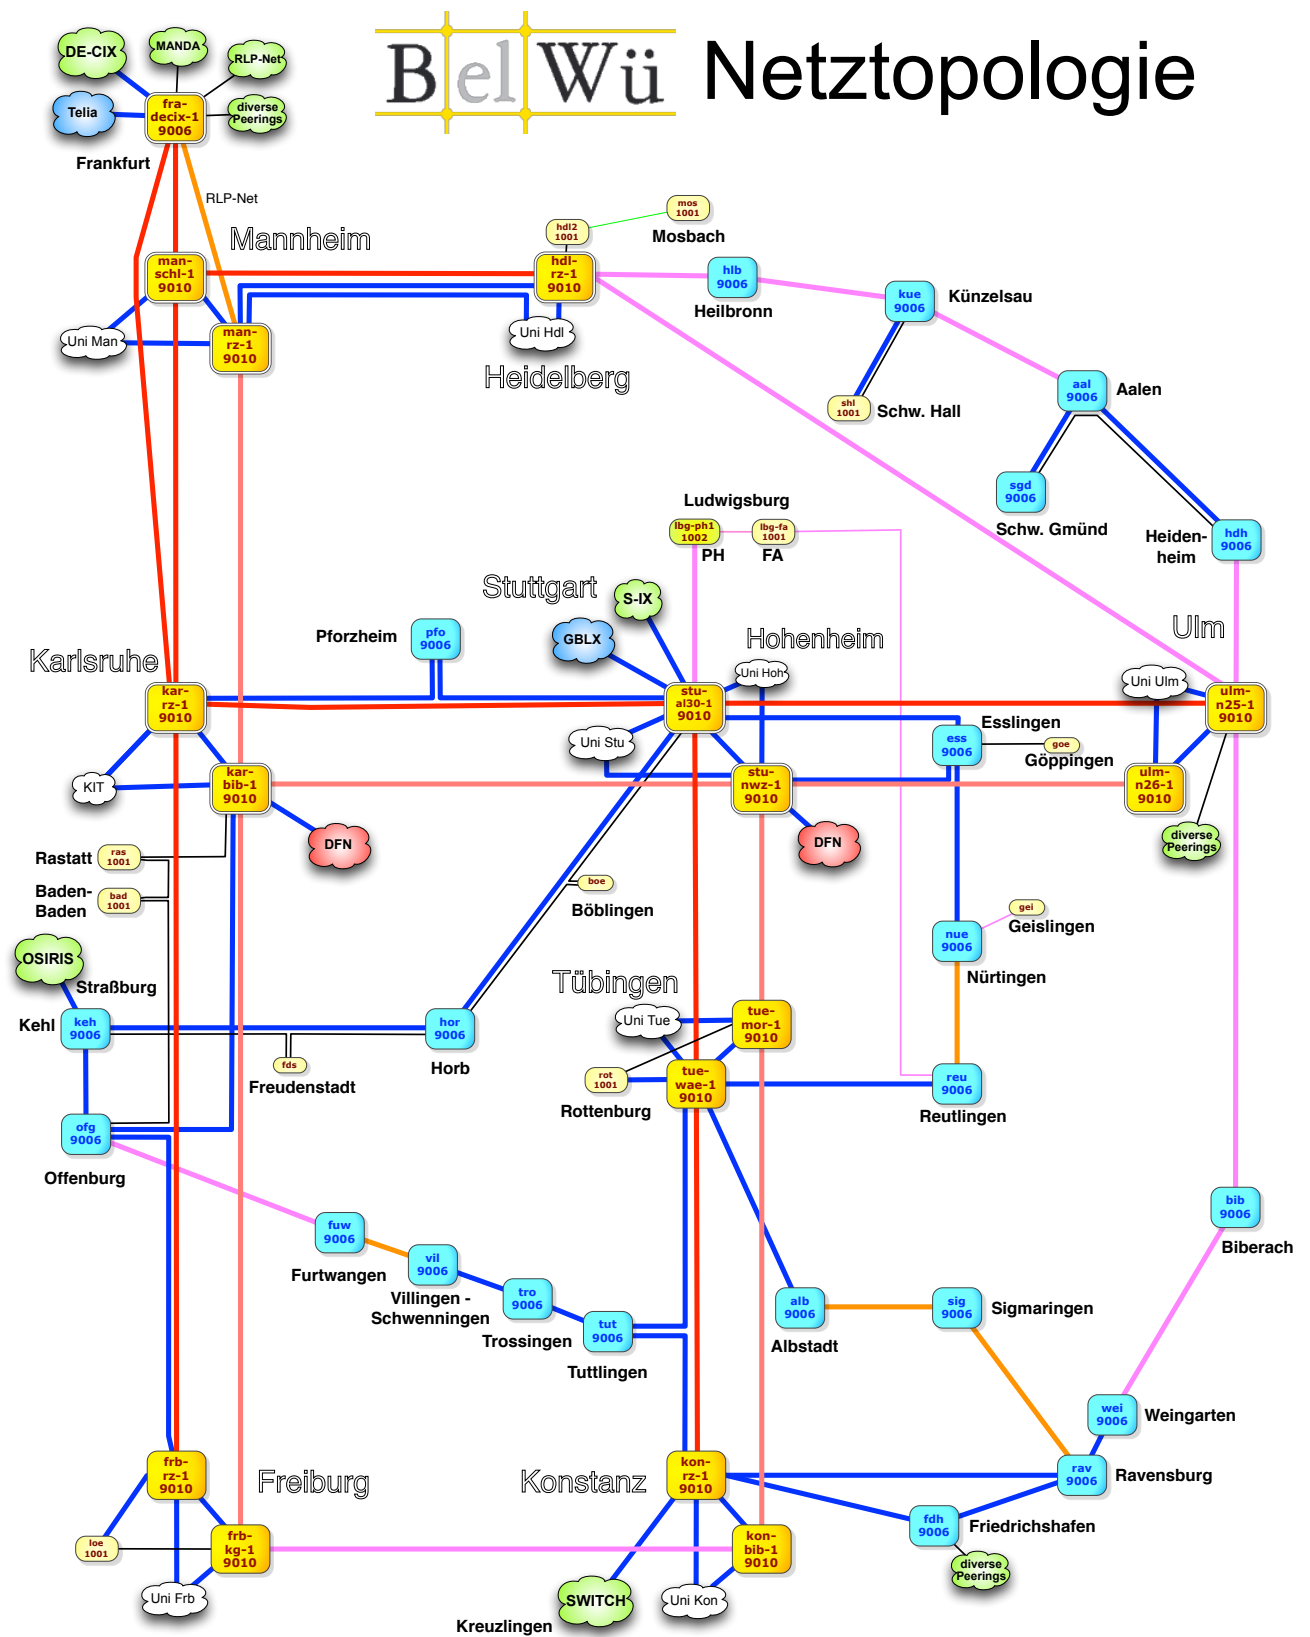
BelWü Netztopologie

DE-CIX
MANDA
RLP-Net
Telia
fra-decix-1 9006
diverse Peerings
Frankfurt
RLP-Net

Mannheim
man-schl-1 9010
Uni Man
man-rz-1 9010

hdl2 1001
mos 1001
Mosbach
hdl-rz-1 9010
Uni Hdl
Heidelberg
hlb 9006
Heilbronn
kue 9006
Künzelsau
shl 1001
Schw. Hall
aal 9006
Aalen
sgd 9006
Schw. Gmünd
Heiden-heim
hdh 9006

Ludwigsburg
lbg-ph1 1002
lbg-fa 1001
PH
FA

Stuttgart
S-IX
GBLX
Pforzheim
pfo 9006
Hohenheim
Uni Hoh
Ulm
Uni Ulm
ulm-n25-1 9010

Karlsruhe
kar-rz-1 9010
stu-al30-1 9010
Uni Stu
Esslingen
ess 9006
goe
Göppingen
ulm-n26-1 9010
diverse Peerings
KIT
kar-bib-1 9010
stu-nwz-1 9010
DFN
DFN

Rastatt
ras 1001
Baden-Baden
bad 1001
boe
Böblingen
gei
Geislingen
nue 9006
Nürtingen
OSIRIS
Straßburg
Tübingen
Kehl
keh 9006
hor 9006
Uni Tue
tue-mor-1 9010
fds
Freudenstadt
Horb
rot 1001
tue-wae-1 9010
reu 9006
Rottenburg
Reutlingen
ofg 9006
Offenburg

fuw 9006
Furtwangen
vil 9006
Villingen - Schwenningen
tro 9006
Trossingen
tut 9006
Tuttlingen
alb 9006
Albstadt
sig 9006
Sigmaringen
bib 9006
Biberach
wei 9006
Weingarten

Freiburg
frb-rz-1 9010
Konstanz
kon-rz-1 9010
rav 9006
Ravensburg
loe 1001
frb-kg-1 9010
kon-bib-1 9010
fdh 9006
Friedrichshafen
diverse Peerings
Uni Frb
SWITCH
Uni Kon
Kreuzlingen